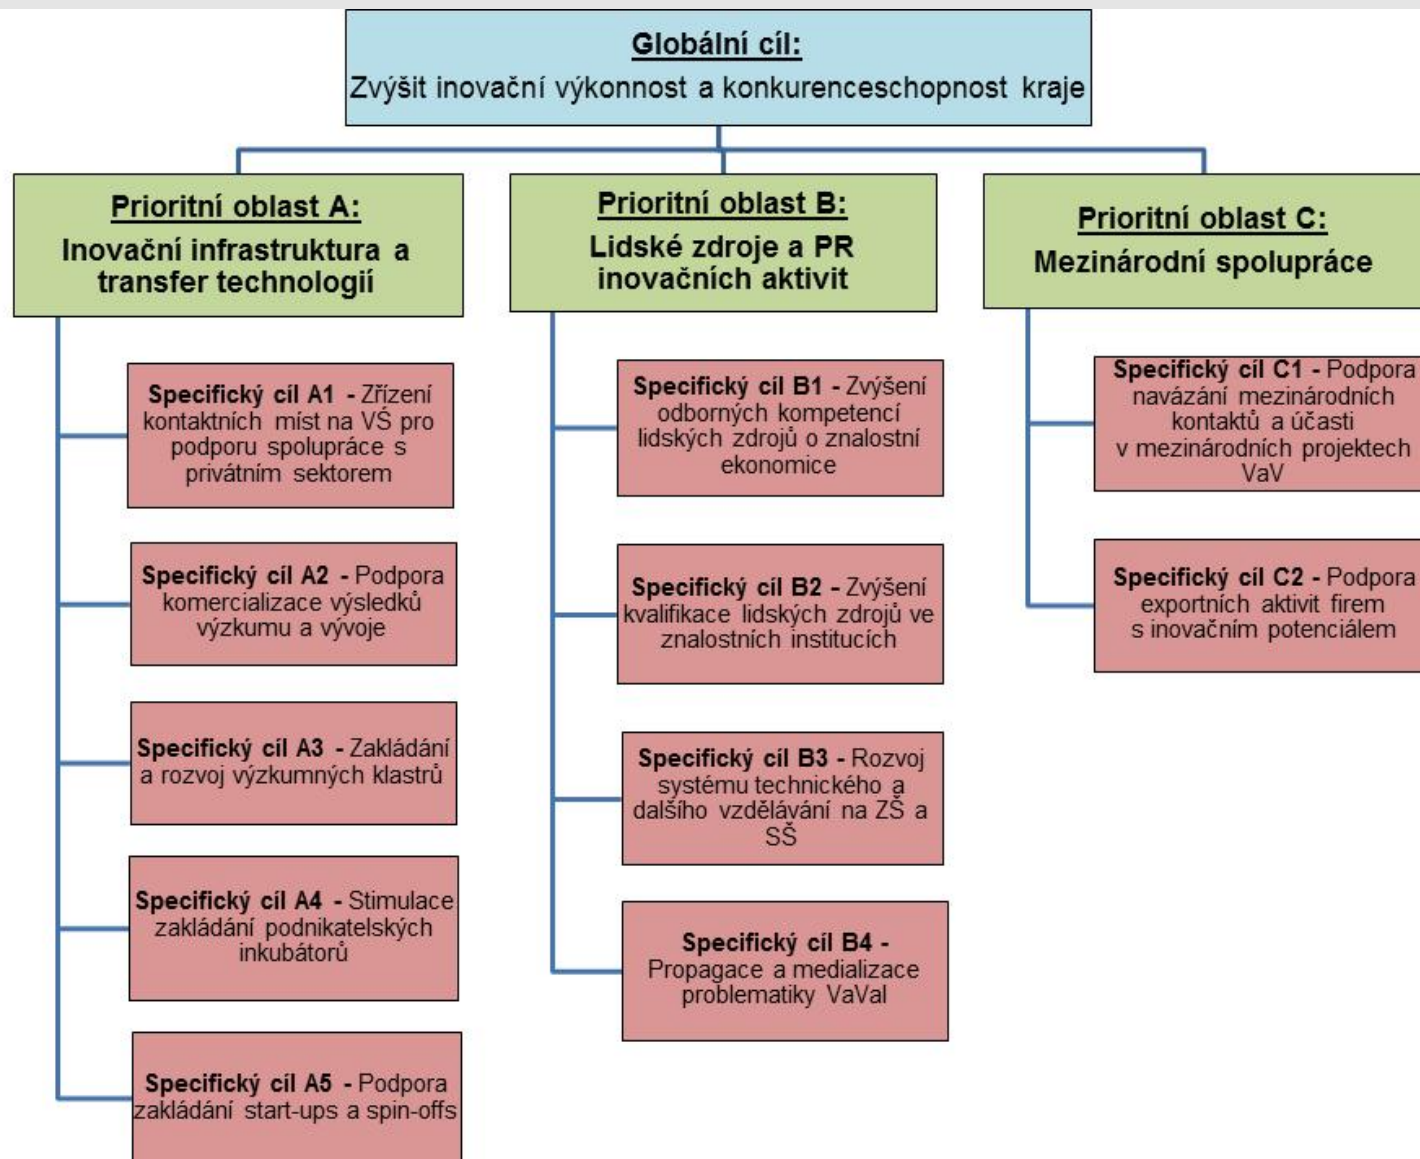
Globální cíl:
Zvýšit inovační výkonnost a konkurenceschopnost kraje

Prioritní oblast A:
Inovační infrastruktura a transfer technologií

Specifický cíl A1 - Zřízení kontaktních míst na VŠ pro podporu spolupráce s privátním sektorem

Specifický cíl A2 - Podpora komercializace výsledků výzkumu a vývoje

Specifický cíl A3 - Zakládání a rozvoj výzkumných klastrů

Specifický cíl A4 - Stimulace zakládání podnikatelských inkubátorů

Specifický cíl A5 - Podpora zakládání start-ups a spin-offs

Prioritní oblast B:
Lidské zdroje a PR inovačních aktivit

Specifický cíl B1 - Zvýšení odborných kompetencí lidských zdrojů o znalostní ekonomice

Specifický cíl B2 - Zvýšení kvalifikace lidských zdrojů ve znalostních institucích

Specifický cíl B3 - Rozvoj systému technického a dalšího vzdělávání na ZŠ a SŠ

Specifický cíl B4 - Propagace a medializace problematiky VaVaI

Prioritní oblast C:
Mezinárodní spolupráce

Specifický cíl C1 - Podpora navázání mezinárodních kontaktů a účasti v mezinárodních projektech VaV

Specifický cíl C2 - Podpora exportních aktivit firem s inovačním potenciálem